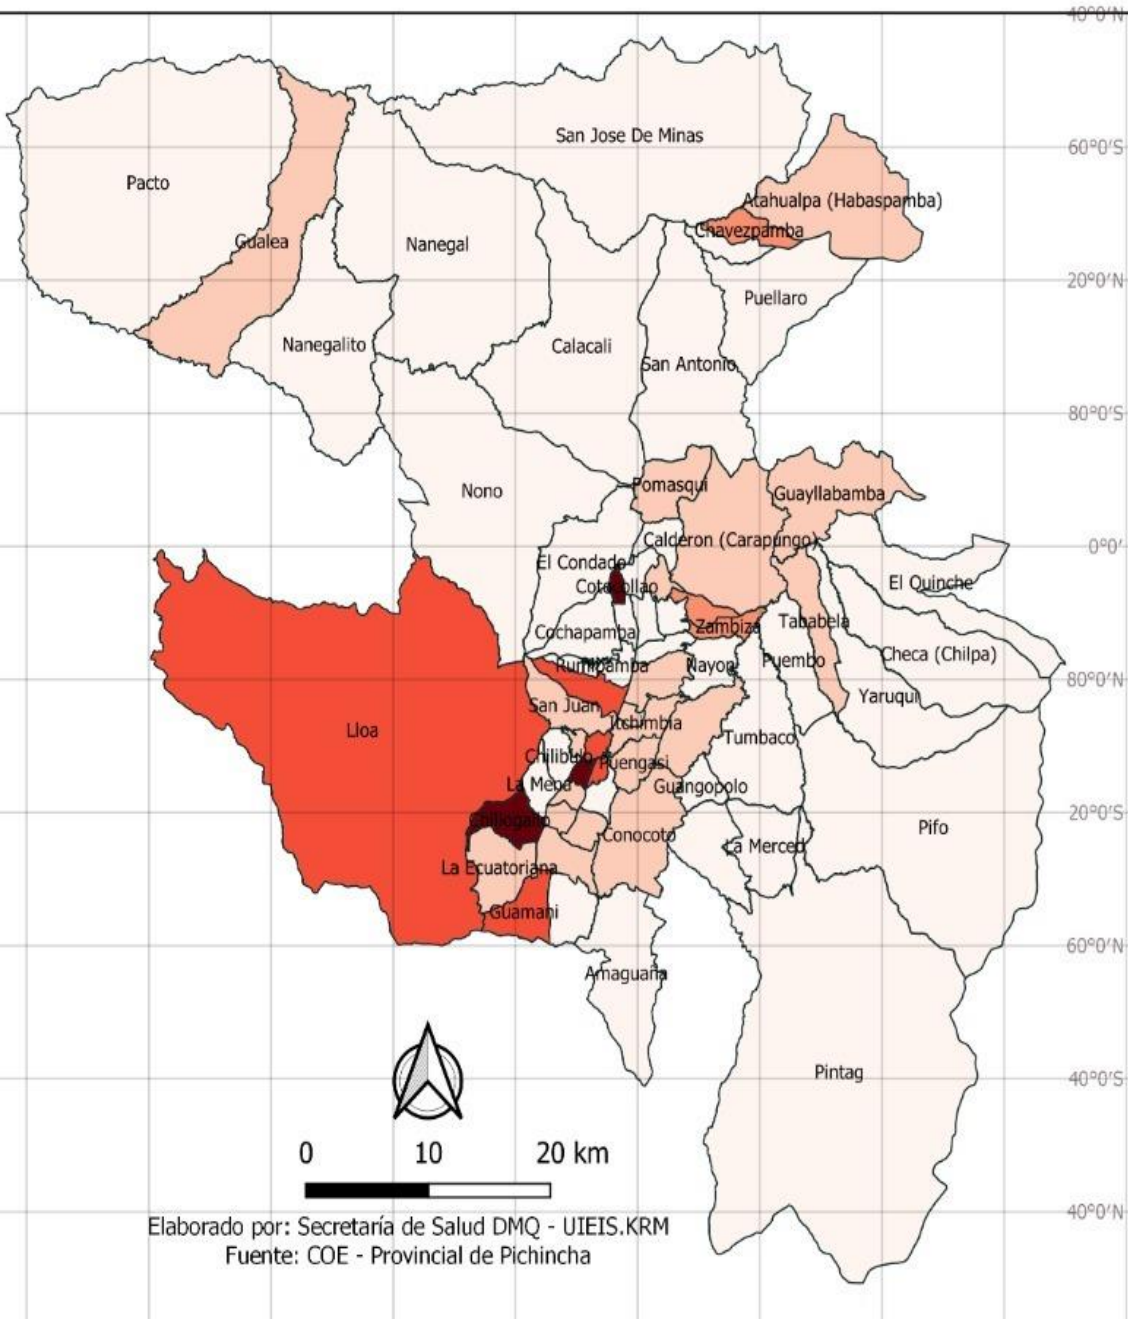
40°0'N
60°0'S
20°0'N
80°0'S
0°0'
80°0'N
20°0'S
60°0'N
40°0'S
40°0'N

San Jose De Minas
Pacto
Gualea
Nanegal
Atahualpa (Habaspamba)
Chavezpamba
Puellaro
Nanegalito
Calacali
San Antonio
Nono
Pomasqui
Guayllabamba
Calderon (Carapungo)
El Condado
Cotocollao
El Quinche
Cochapamba
Zambiza
Tababela
Rumipamba
Nayon
Puembo
Checa (Chilpa)
Yaruqui
San Juan
Itchimbia
Lloa
Chilibulo
Puengasi
Tumbaco
La Mena
Guangopolo
Chillogallo
Conocoto
Pifo
La Merced
La Ecuatoriana
Guamani
Amaguaña
Pintag

0
10
20 km

Elaborado por: Secretaría de Salud DMQ - UIEIS.KRM
Fuente: COE - Provincial de Pichincha